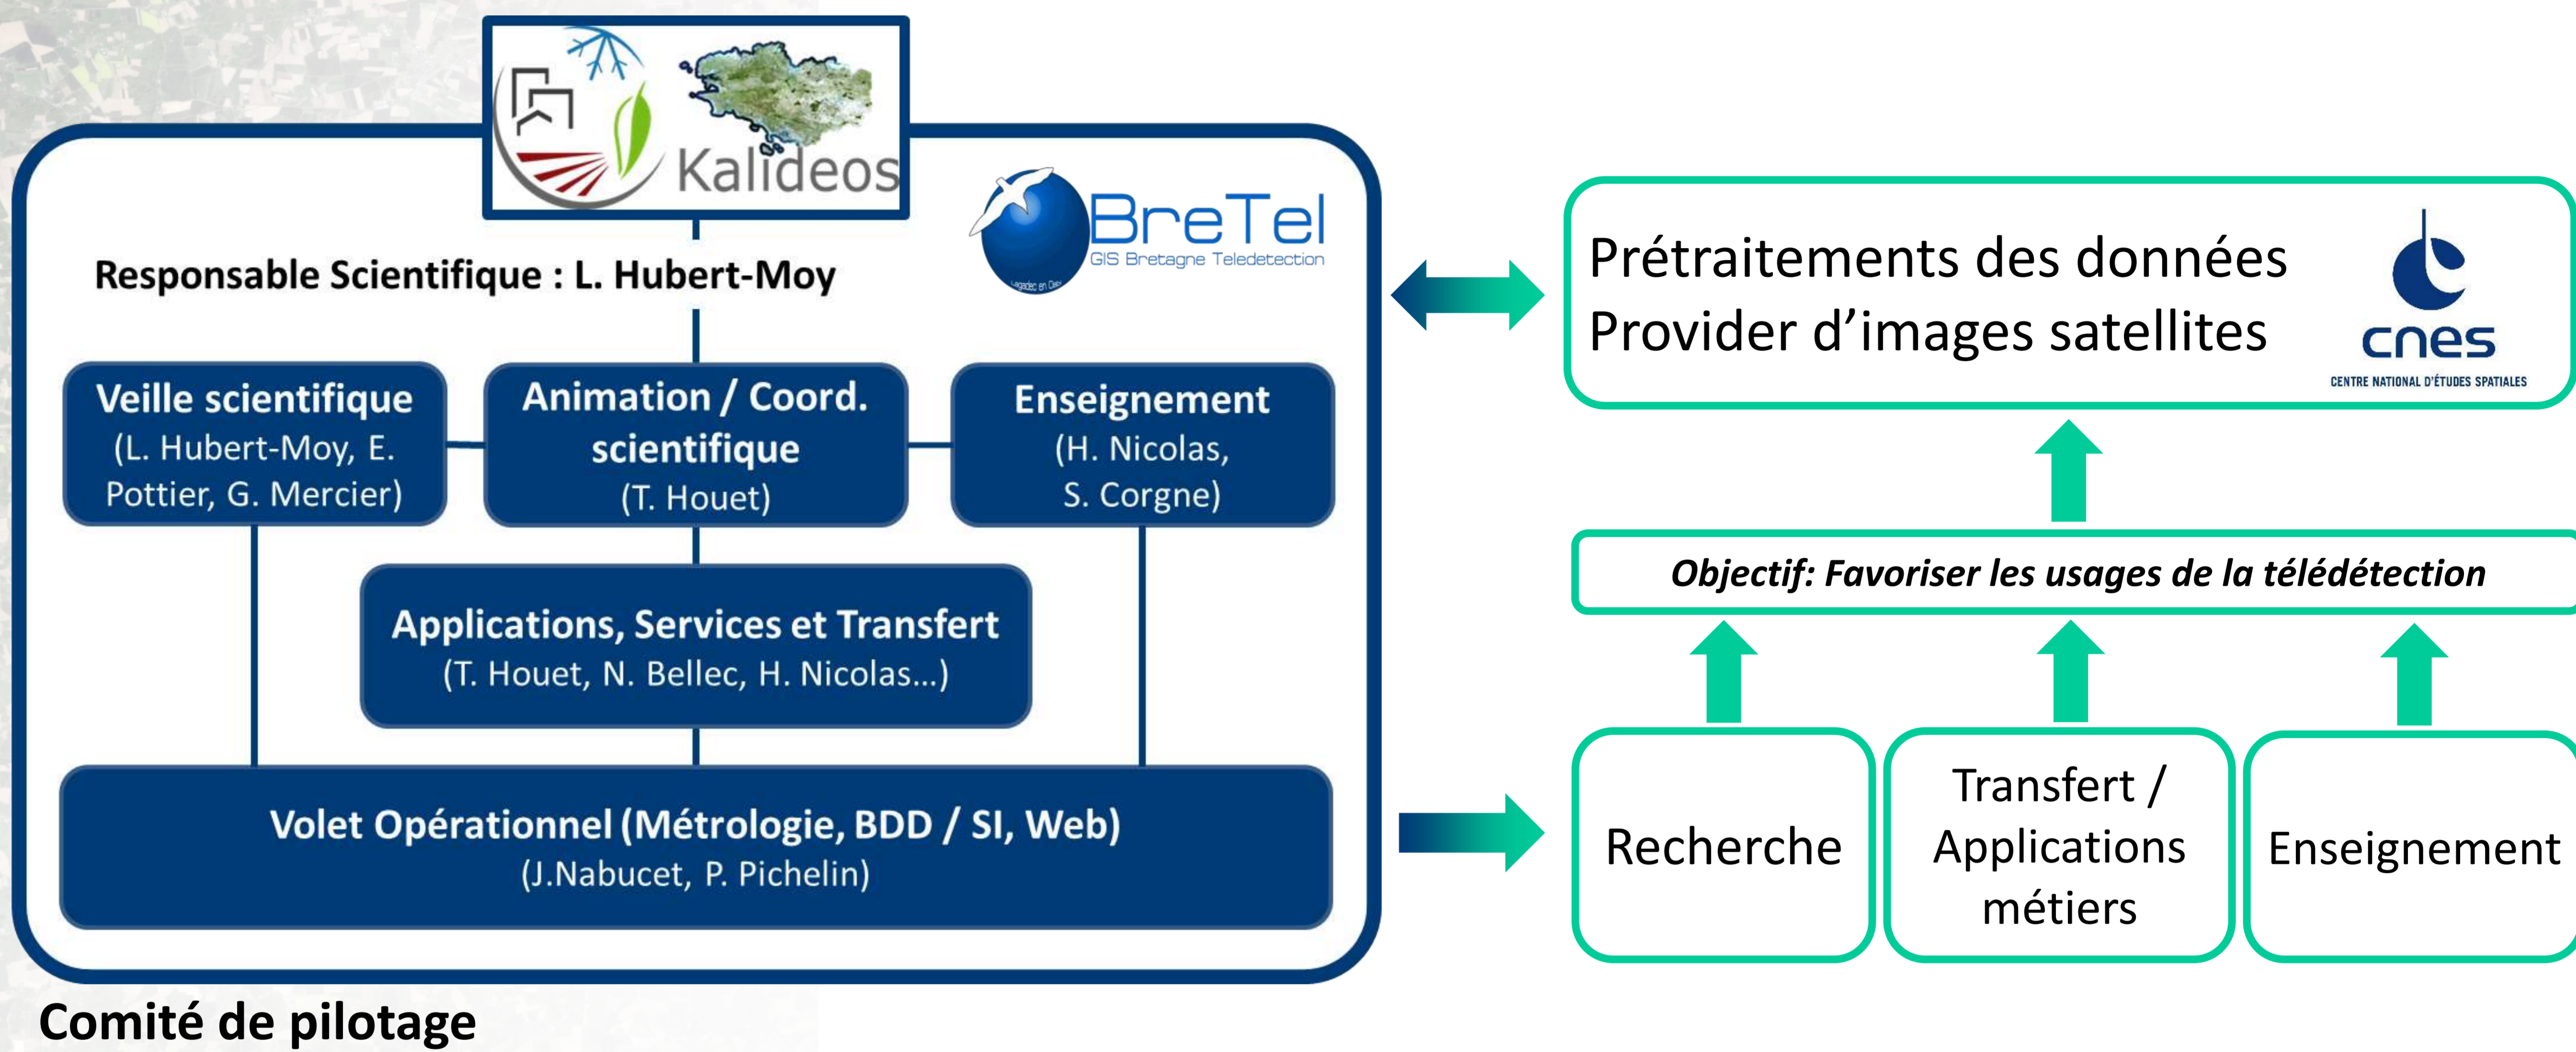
Kalideos

BreTel
GIS Bretagne Teledetection

Responsable Scientifique : L. Hubert-Moy

Veille scientifique
(L. Hubert-Moy, E. Pottier, G. Mercier)

Animation / Coord. scientifique
(T. Houet)

Enseignement
(H. Nicolas, S. Corgne)

Applications, Services et Transfert
(T. Houet, N. Bellec, H. Nicolas...)

Volet Opérationnel (Métrologie, BDD / SI, Web)
(J.Nabucet, P. Pichelin)

Comité de pilotage

Prétraitements des données
Provider d'images satellites

cnes
CENTRE NATIONAL D'ÉTUDES SPATIALES

Objectif: Favoriser les usages de la télédétection

Recherche

Transfert / Applications métiers

Enseignement